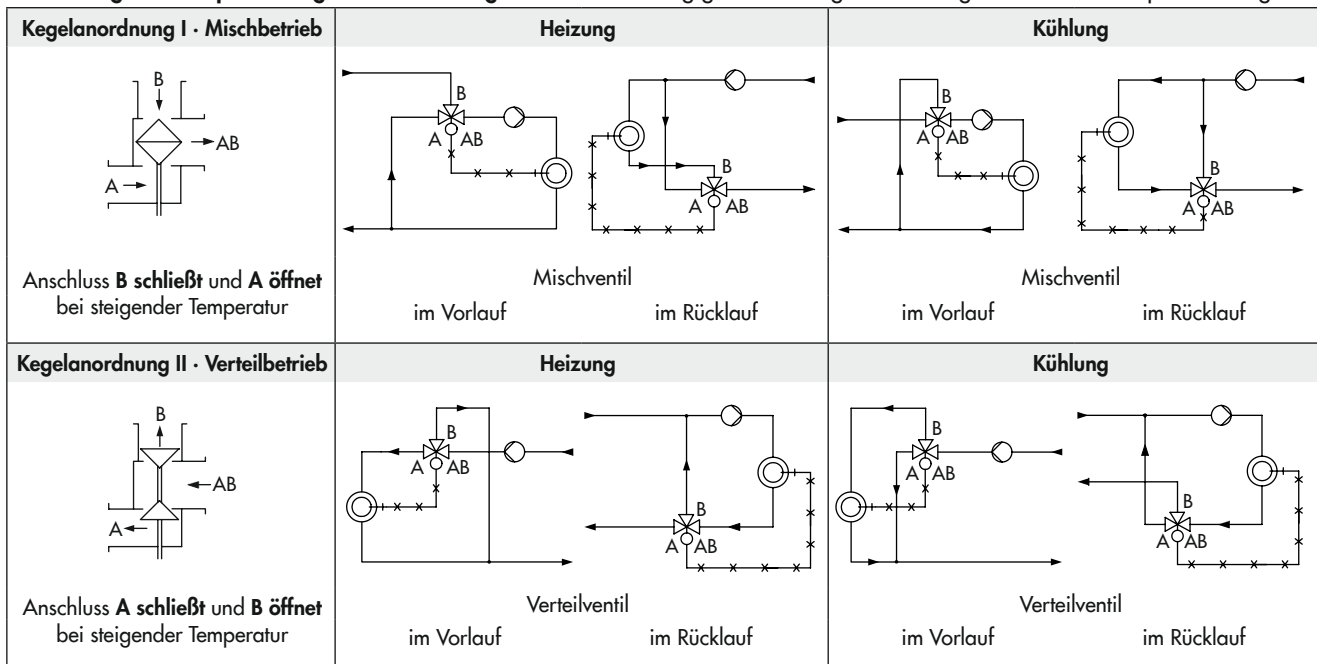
| Kegelanordnung I · Mischbetrieb | Heizung | Kühlung |
|---|---|---|
| B, AB, A<br>Anschluss **B schließt** und **A öffnet** bei steigender Temperatur | B, A, AB, B, A, AB<br>Mischventil<br>im Vorlauf im Rücklauf | B, A, AB, B, A, AB<br>Mischventil<br>im Vorlauf im Rücklauf |
| **Kegelanordnung II · Verteilbetrieb** | **Heizung** | **Kühlung** |
| B, AB, A<br>Anschluss **A schließt** und **B öffnet** bei steigender Temperatur | B, A, AB, B, A, AB<br>Verteilventil<br>im Vorlauf im Rücklauf | B, A, AB, B, A, AB<br>Verteilventil<br>im Vorlauf im Rücklauf |